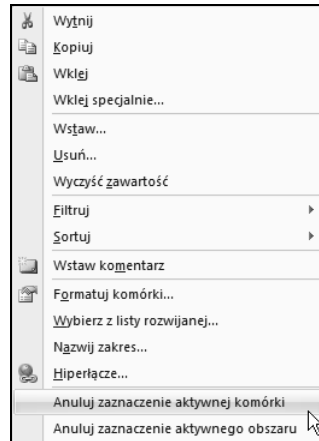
Wytnij
Kopiuj
Wklej
Wklej specjalnie...
Wstaw...
Usuń...
Wyczyść zawartość
Filtruj
Sortuj
Wstaw komentarz
Formatuj komórki...
Wybierz z listy rozwijanej...
Nazwij zakres...
Hiperłącze...
Anuluj zaznaczenie aktywnej komórki
Anuluj zaznaczenie aktywnego obszaru